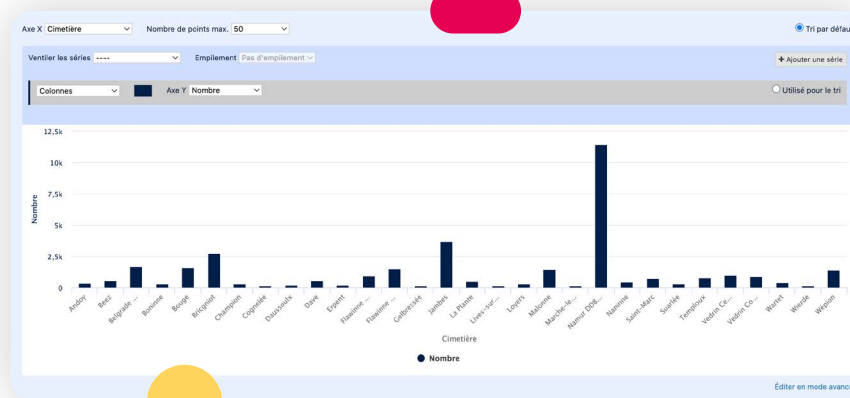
Axe X Cimetière

Nombre de points max. 50

Tri par défau

Ventiler les séries -----

Empilement Pas d'empilement

+ Ajouter une série

Colonnes

Axe Y Nombre

Utilisé pour le tri

12,5k
10k
7,5k
5k
2,5k
0

Nombre

Andoy
Beez
Belgrade ...
Boninne
Bouge
Bricgnot
Champion
Cognelée
Daussoulx
Dave
Erpent
Flawinne ...
Flawinne ...
Gelbressée
Jambes
La Plante
Lives-sur...
Loyers
Malonne
Marche-le...
Namur DDB...
Naninne
Saint-Marc
Suarlée
Temploux
Vedrin Ce...
Vedrin Co...
Wartet
Wierde
Wépion

Cimetière

Nombre

Éditer en mode avanc